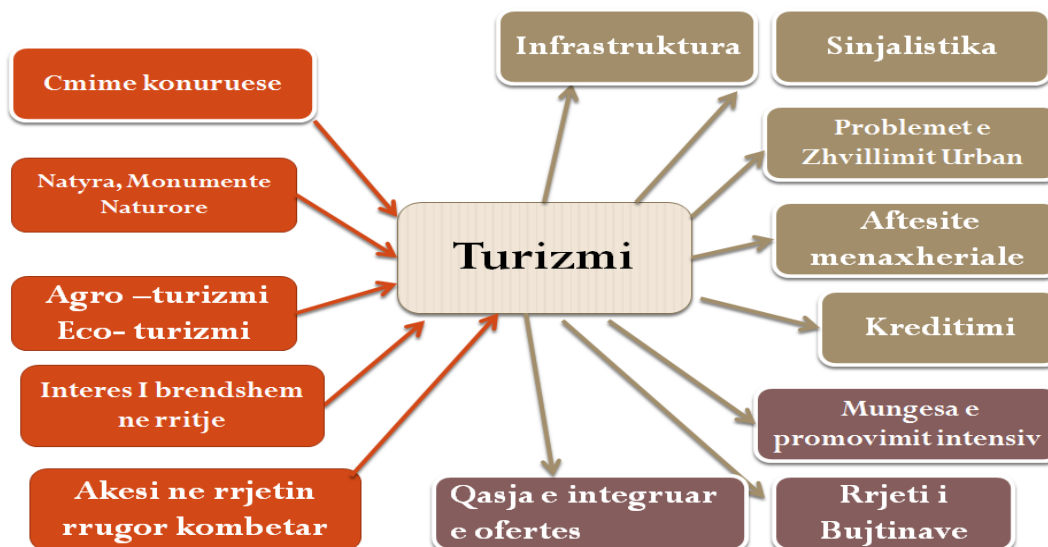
Cmime konuruese

Natyra, Monumente Naturore

Agro –turizmi Eco- turizmi

Interes I brendshem ne rritje

Akesi ne rrjetin rrugor kombetar

Turizmi

Infrastruktura

Sinjalistika

Problemet e Zhvillimit Urban

Aftesite menaxheriale

Kreditimi

Mungesa e promovimit intensiv

Rrjeti i Bujtinave

Qasja e integruar e ofertes